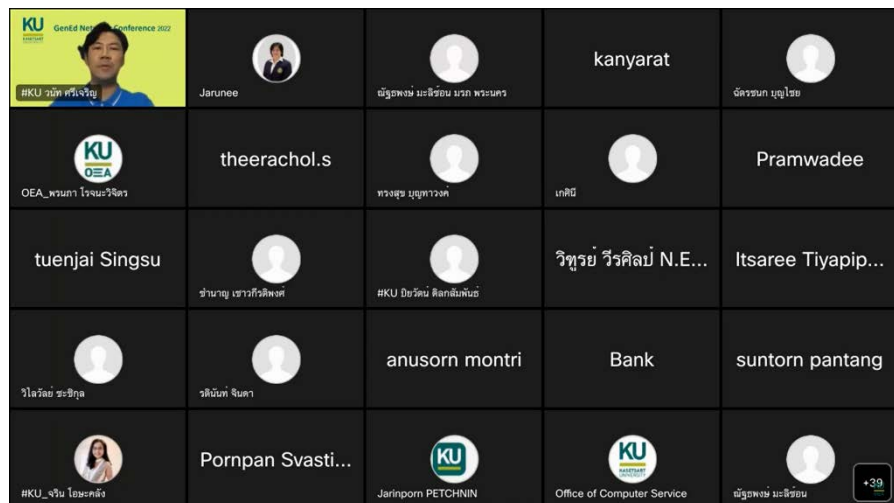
KU GenEd Net Conference 2022

#KU วนัท ศรีเจริญ

Jarunee

ณัฐพงษ์ มะลิซ้อน มรภ พระนคร

kanyarat

จัตรชนก บุญไชย

KU OEA

OEA_พรนภา โรจนะวิจิตร

theerachol.s

ทรงสุข บุญทาวงศ์

เกศินี

Pramwadee

tuenjai Singsu

ชำนาญ เชาวกีรติพงศ์

#KU ปิยวัฒน์ ติลกสัมพันธ์

วิฑูรย์ วีรศิลป์ N.E...

Itsaree Tiyapip...

วิไลวัลย์ ชะชิกุล

รติมันท์ จินดา

anusorn montri

Bank

suntorn pantang

#KU_จริน โอยะคลัง

Pornpan Svasti...

KU

Jarinporn PETCHNIN

KU

Office of Computer Service

ณัฐพงษ์ มะลิซ้อน

+39